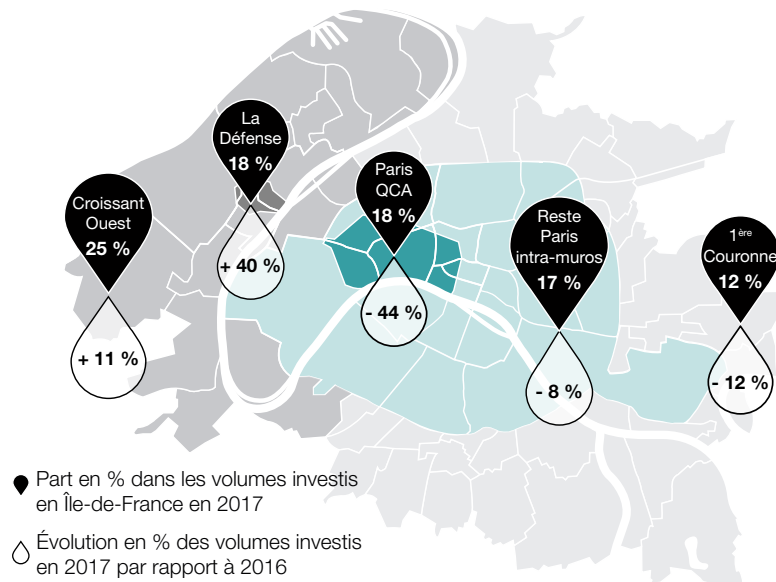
La Défense
18 %

+ 40 %

Croissant Ouest
25 %

+ 11 %

Paris QCA
18 %

- 44 %

Reste Paris intra-muros
17 %

- 8 %

1$^{ère}$ Couronne
12 %

- 12 %

Part en % dans les volumes investis en Île-de-France en 2017

Évolution en % des volumes investis en 2017 par rapport à 2016